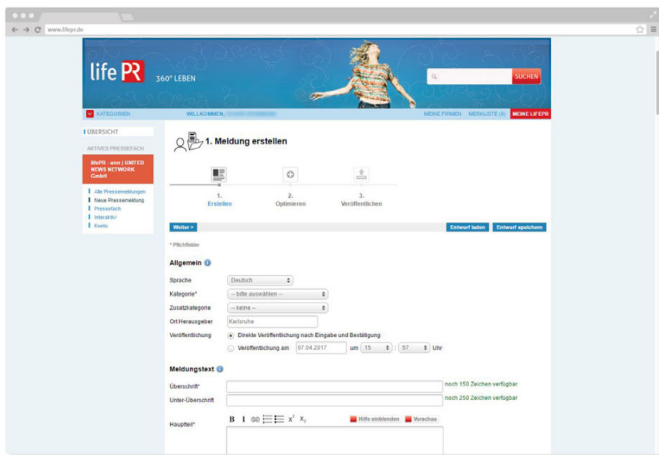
www.lifepr.de

life PR 360° LEBEN

SUCHEN

KATEGORIEN

WILLKOMMEN, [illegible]

MEINE FIRMEN MERKLISTE (0) MEINE LIFEPR

ÜBERSICHT

AKTIVES PRESSEFACH

lifePR - eine | UNITED NEWS NETWORK GmbH

Alle Pressemeldungen
Neue Pressemeldung
Pressefach
Interaktiv
Konto

1. Meldung erstellen

1. Erstellen

2. Optimieren

3. Veröffentlichen

Weiter >

Entwurf laden

Entwurf speichern

* Pflichtfelder

Allgemein

Sprache Deutsch

Kategorie* -- bitte auswählen --

Zusatzkategorie -- keine --

Ort/Herausgeber Karlsruhe

Veröffentlichung Direkte Veröffentlichung nach Eingabe und Bestätigung

Veröffentlichung am 07.04.2017 um 15 : 57 Uhr

Meldungstext

Überschrift* noch 150 Zeichen verfügbar

Unter-Überschrift noch 250 Zeichen verfügbar

Haupttext* B I $x^2$ $x_2$ Hilfe einblenden Vorschau